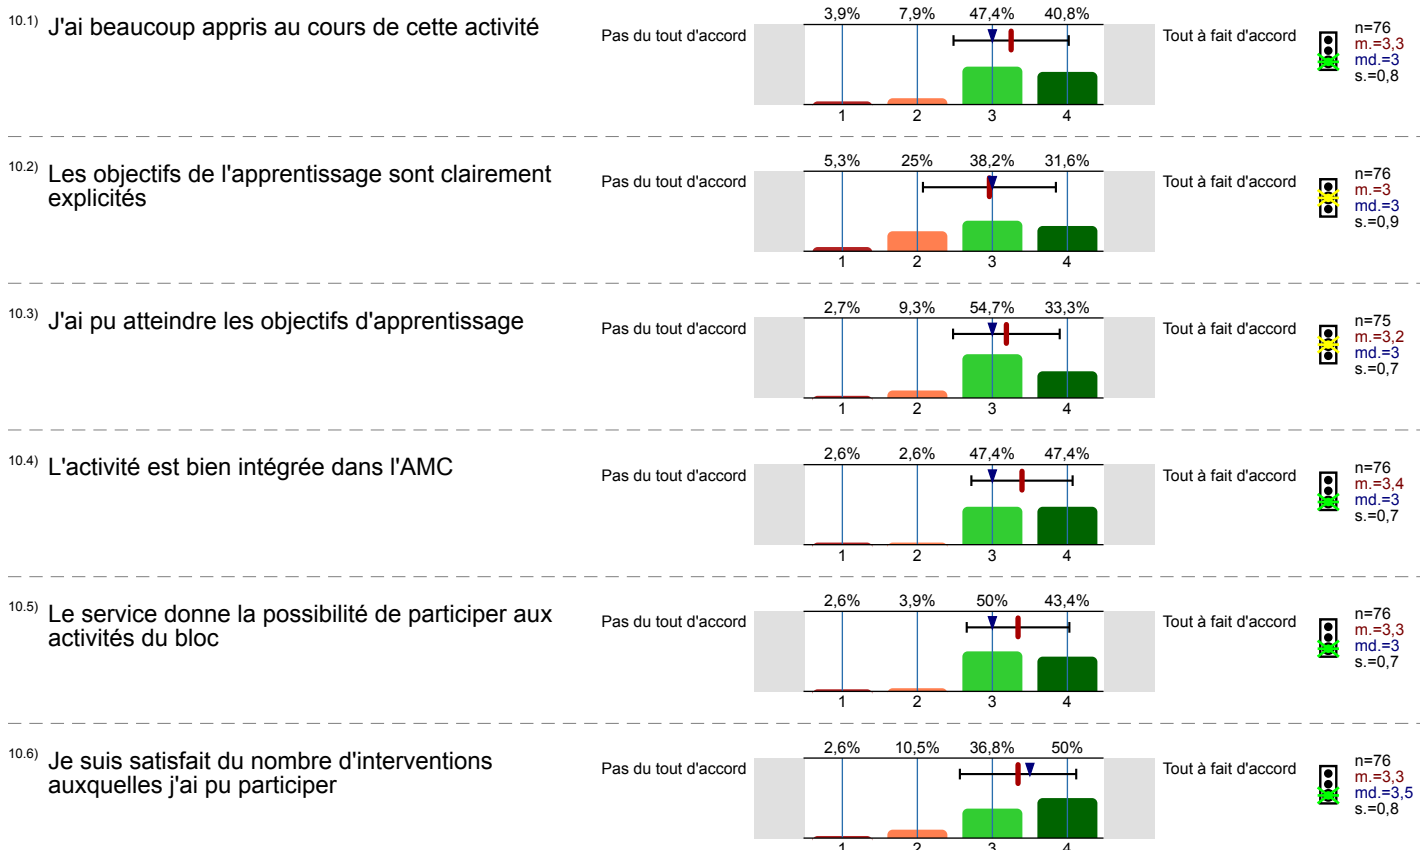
10.1) J'ai beaucoup appris au cours de cette activité

Pas du tout d'accord

3,9% 7,9% 47,4% 40,8%

1 2 3 4

Tout à fait d'accord

n=76
m.=3,3
md.=3
s.=0,8

10.2) Les objectifs de l'apprentissage sont clairement explicités

Pas du tout d'accord

5,3% 25% 38,2% 31,6%

1 2 3 4

Tout à fait d'accord

n=76
m.=3
md.=3
s.=0,9

10.3) J'ai pu atteindre les objectifs d'apprentissage

Pas du tout d'accord

2,7% 9,3% 54,7% 33,3%

1 2 3 4

Tout à fait d'accord

n=75
m.=3,2
md.=3
s.=0,7

10.4) L'activité est bien intégrée dans l'AMC

Pas du tout d'accord

2,6% 2,6% 47,4% 47,4%

1 2 3 4

Tout à fait d'accord

n=76
m.=3,4
md.=3
s.=0,7

10.5) Le service donne la possibilité de participer aux activités du bloc

Pas du tout d'accord

2,6% 3,9% 50% 43,4%

1 2 3 4

Tout à fait d'accord

n=76
m.=3,3
md.=3
s.=0,7

10.6) Je suis satisfait du nombre d'interventions auxquelles j'ai pu participer

Pas du tout d'accord

2,6% 10,5% 36,8% 50%

1 2 3 4

Tout à fait d'accord

n=76
m.=3,3
md.=3,5
s.=0,8